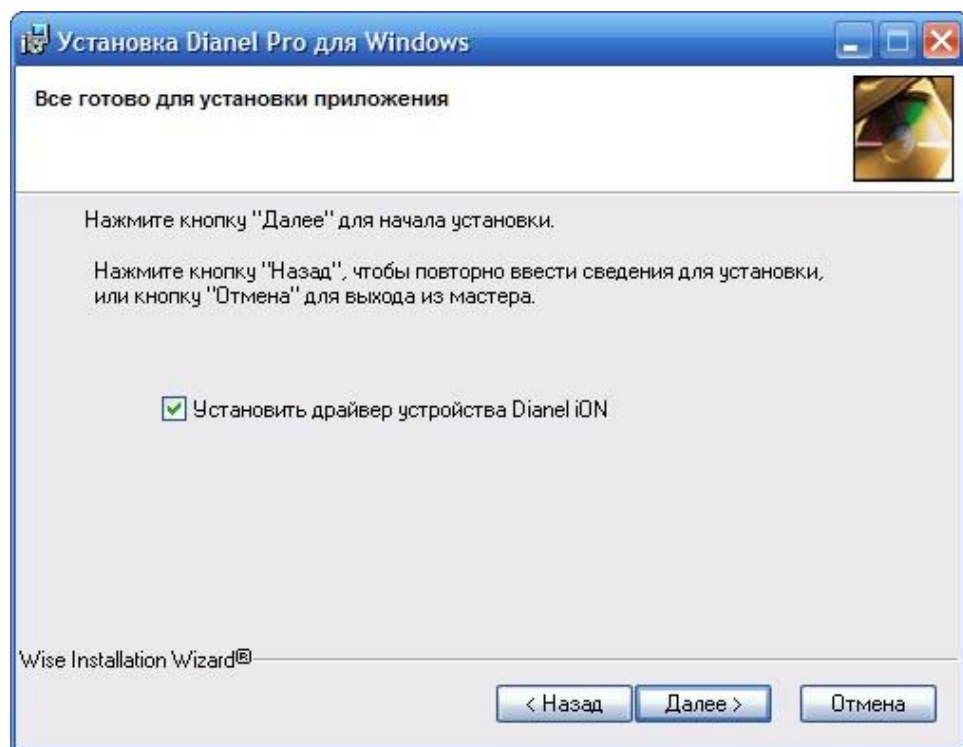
Установка Dianel Pro для Windows

Все готово для установки приложения

Нажмите кнопку "Далее" для начала установки.

Нажмите кнопку "Назад", чтобы повторно ввести сведения для установки, или кнопку "Отмена" для выхода из мастера.

Установить драйвер устройства Dianel iON

Wise Installation Wizard®

< Назад

Далее >

Отмена